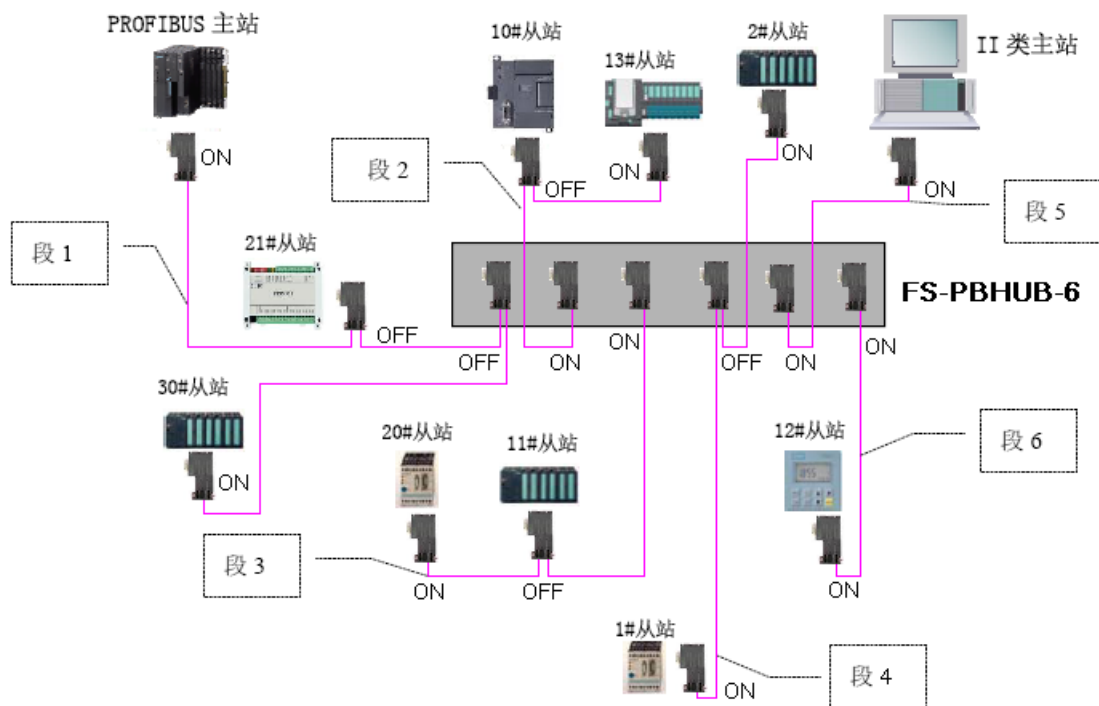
PROFIBUS 主站

ON

10#从站

13#从站

2#从站

II 类主站

段 2

OFF

ON

ON

ON

段 5

段 1

21#从站

FS-PBHUB-6

OFF

OFF

ON

ON

OFF

ON

ON

30#从站

20#从站

11#从站

12#从站

段 6

ON

段 3

ON

OFF

ON

1#从站

段 4

ON